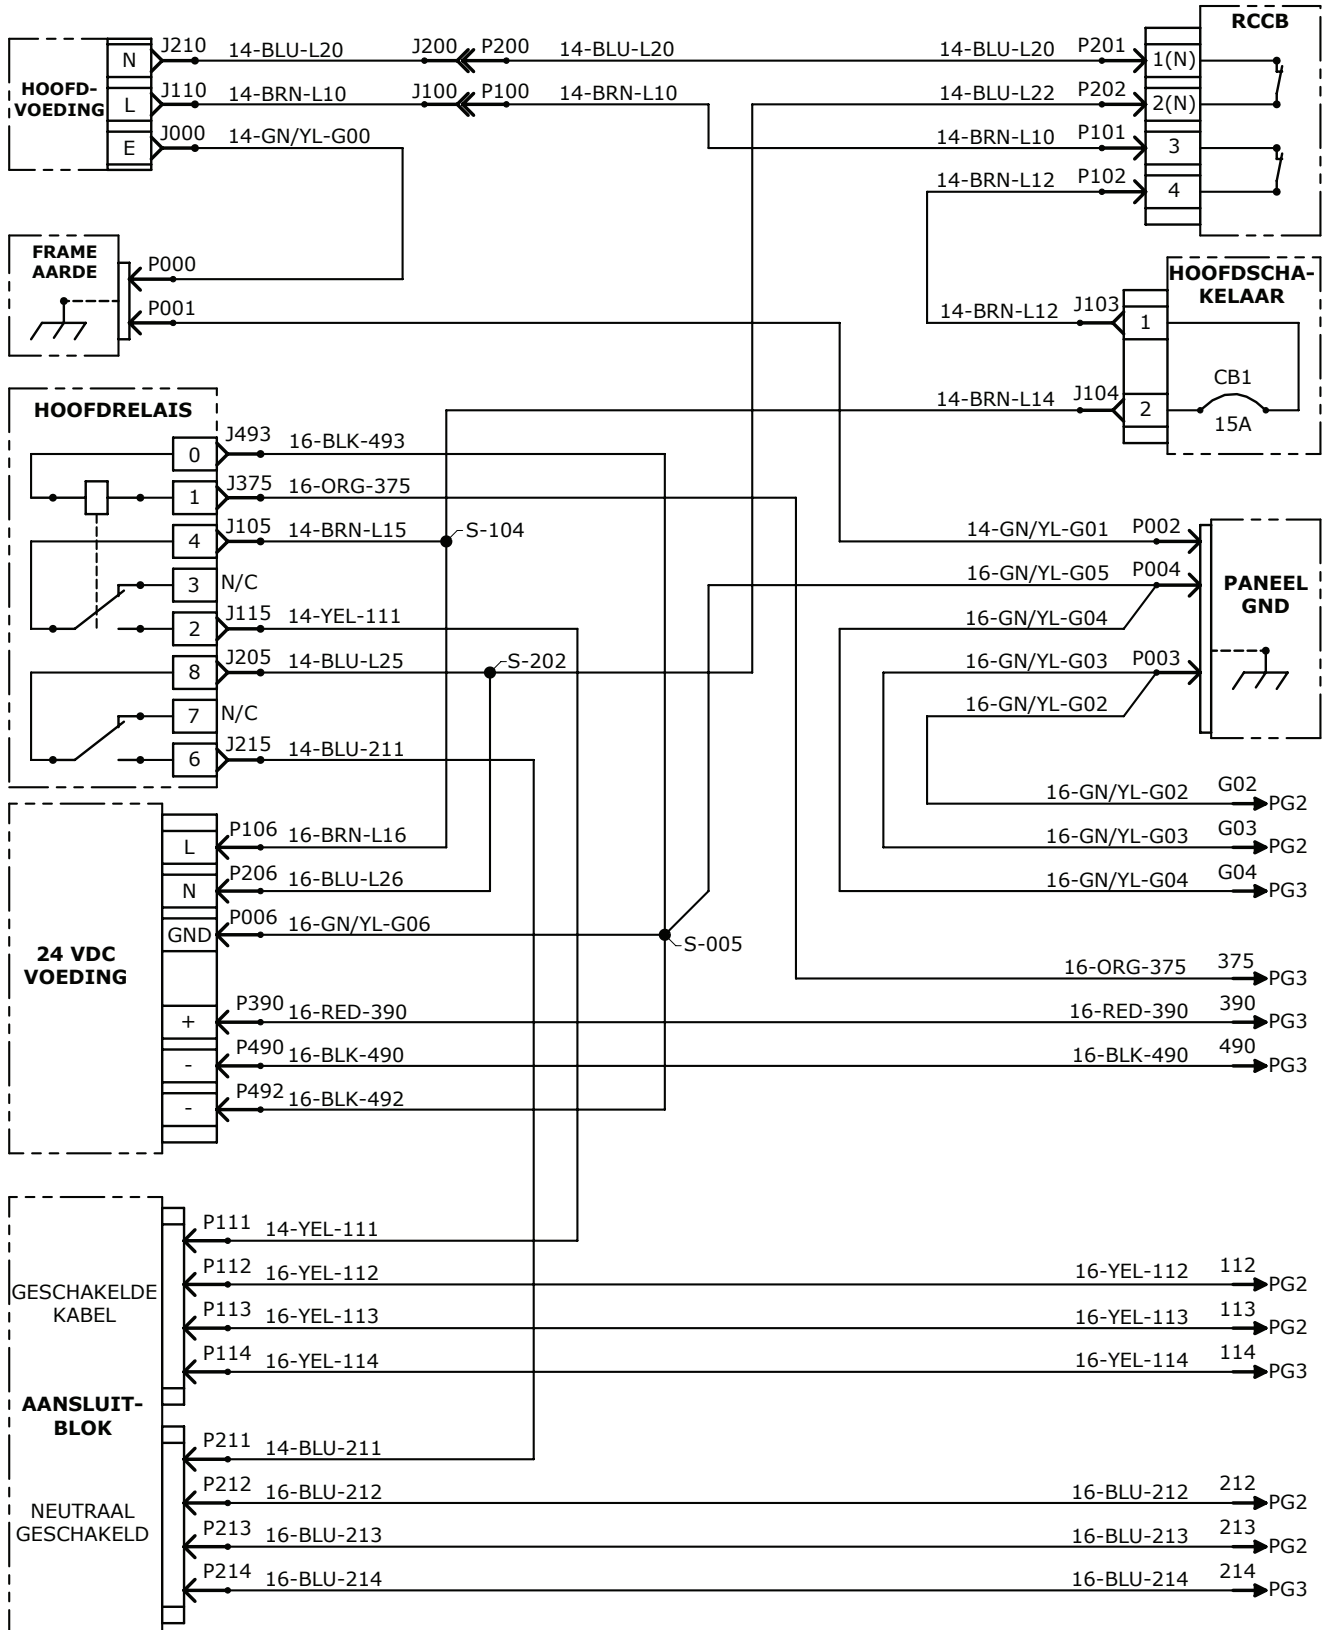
HOOFD-VOEDING
N
L
E
J210 14-BLU-L20 J200 P200 14-BLU-L20
J110 14-BRN-L10 J100 P100 14-BRN-L10
J000 14-GN/YL-G00

RCCB
14-BLU-L20 P201 1(N)
14-BLU-L22 P202 2(N)
14-BRN-L10 P101 3
14-BRN-L12 P102 4

FRAME AARDE
P000
P001

HOOFDSCHA-KELAAR
14-BRN-L12 J103 1
14-BRN-L14 J104 2
CB1
15A

HOOFDRELAIS
0 J493 16-BLK-493
1 J375 16-ORG-375
4 J105 14-BRN-L15 S-104
3 N/C
2 J115 14-YEL-111
8 J205 14-BLU-L25 S-202
7 N/C
6 J215 14-BLU-211

14-GN/YL-G01 P002
16-GN/YL-G05 P004
16-GN/YL-G04
16-GN/YL-G03 P003
16-GN/YL-G02
PANEEL GND

16-GN/YL-G02 G02 PG2
16-GN/YL-G03 G03 PG2
16-GN/YL-G04 G04 PG3

24 VDC VOEDING
L P106 16-BRN-L16
N P206 16-BLU-L26
GND P006 16-GN/YL-G06 S-005
16-ORG-375 375 PG3
+ P390 16-RED-390 16-RED-390 390 PG3
- P490 16-BLK-490 16-BLK-490 490 PG3
- P492 16-BLK-492

GESCHAKELDE KABEL
P111 14-YEL-111
P112 16-YEL-112 16-YEL-112 112 PG2
P113 16-YEL-113 16-YEL-113 113 PG2
P114 16-YEL-114 16-YEL-114 114 PG3
AANSLUIT-BLOK
NEUTRAAL GESCHAKELD
P211 14-BLU-211
P212 16-BLU-212 16-BLU-212 212 PG2
P213 16-BLU-213 16-BLU-213 213 PG2
P214 16-BLU-214 16-BLU-214 214 PG3